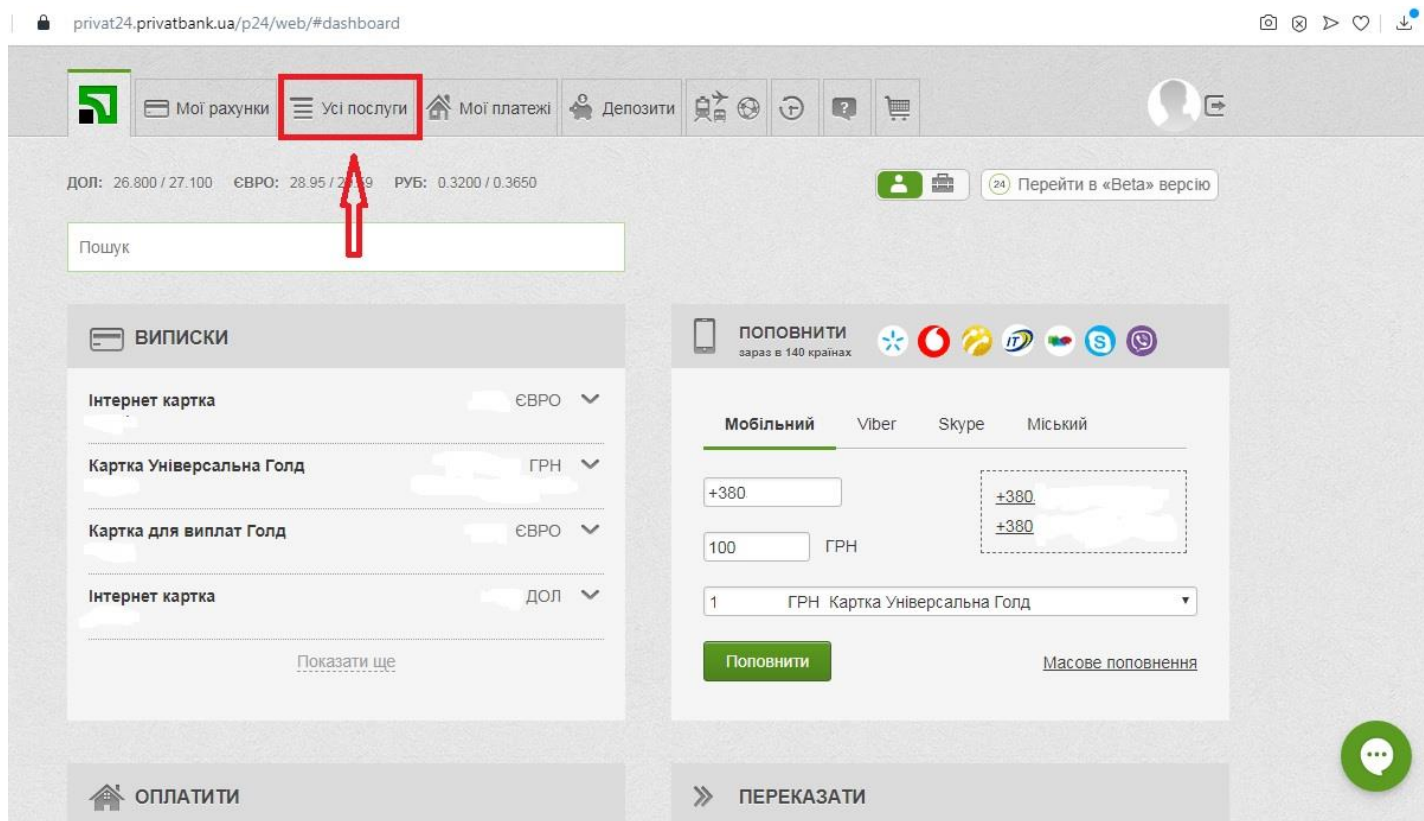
privat24.privatbank.ua/p24/web/#dashboard

Мої рахунки Усі послуги Мої платежі Депозити

ДОЛ: 26.800 / 27.100 ЄВРО: 28.95 / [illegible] РУБ: 0.3200 / 0.3650

24 Перейти в «Beta» версію

Пошук

ВИПИСКИ

Інтернет картка ЄВРО

Картка Універсальна Голд ГРН

Картка для виплат Голд ЄВРО

Інтернет картка ДОЛ

Показати ще

ПОПОВНИТИ
зараз в 140 країнах

Мобільний Viber Skype Міський

+380

+380
+380

100 ГРН

1 ГРН Картка Універсальна Голд

Поповнити

Масове поповнення

ОПЛАТИТИ

ПЕРЕКАЗАТИ